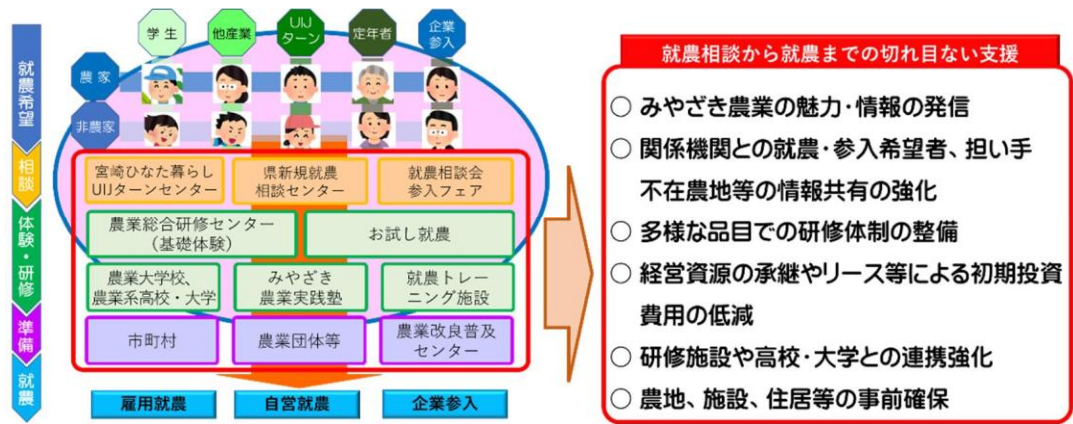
就農希望

相談

体験・研修

準備

就農

学生

他産業

UIJターン

定年者

企業参入

農家

非農家

宮崎ひなた暮らしUIJターンセンター

県新規就農相談センター

就農相談会参入フェア

農業総合研修センター（基礎体験）

お試し就農

農業大学校、農業系高校・大学

みやざき農業実践塾

就農トレーニング施設

市町村

農業団体等

農業改良普及センター

雇用就農

自営就農

企業参入

就農相談から就農までの切れ目ない支援

○ みやざき農業の魅力・情報の発信

○ 関係機関との就農・参入希望者、担い手不在農地等の情報共有の強化

○ 多様な品目での研修体制の整備

○ 経営資源の承継やリース等による初期投資費用の低減

○ 研修施設や高校・大学との連携強化

○ 農地、施設、住居等の事前確保